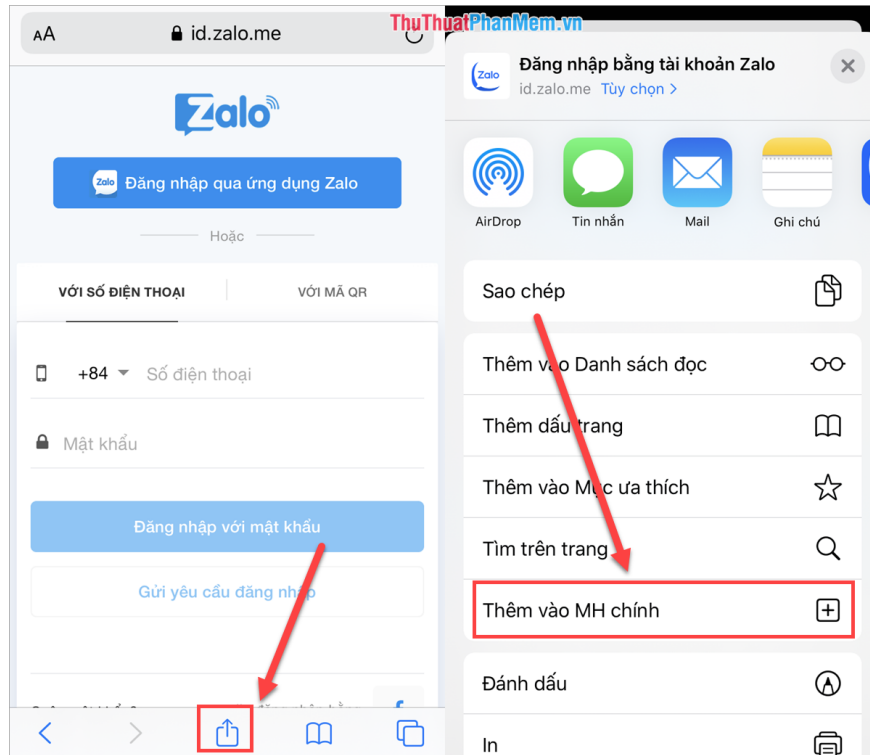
AA id.zalo.me

ThuThuatPhanMem.vn

Zalo

Zalo Đăng nhập qua ứng dụng Zalo

Hoặc

VỚI SỐ ĐIỆN THOẠI

VỚI MÃ QR

+84 Số điện thoại

Mật khẩu

Đăng nhập với mật khẩu

Gửi yêu cầu đăng nhập

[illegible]

Zalo Đăng nhập bằng tài khoản Zalo
id.zalo.me Tùy chọn >

AirDrop

Tin nhắn

Mail

Ghi chú

Sao chép

Thêm vào Danh sách đọc

Thêm dấu trang

Thêm vào Mục ưa thích

Tìm trên trang

Thêm vào MH chính

Đánh dấu

In